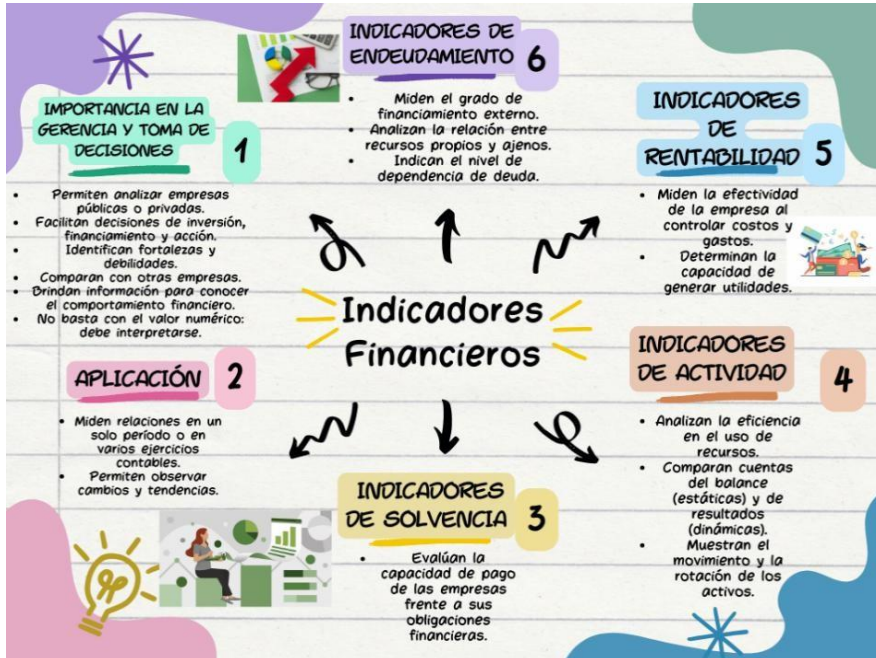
Indicadores Financieros

IMPORTANCIA EN LA GERENCIA Y TOMA DE DECISIONES 1

- Permiten analizar empresas públicas o privadas.
- Facilitan decisiones de inversión, financiamiento y acción.
- Identifican fortalezas y debilidades.
- Comparan con otras empresas.
- Brindan información para conocer el comportamiento financiero.
- No basta con el valor numérico: debe interpretarse.

INDICADORES DE ENDEUDAMIENTO 6

- Miden el grado de financiamiento externo.
- Analizan la relación entre recursos propios y ajenos.
- Indican el nivel de dependencia de deuda.

INDICADORES DE RENTABILIDAD 5

- Miden la efectividad de la empresa al controlar costos y gastos.
- Determinan la capacidad de generar utilidades.

APLICACIÓN 2

- Miden relaciones en un solo período o en varios ejercicios contables.
- Permiten observar cambios y tendencias.

INDICADORES DE ACTIVIDAD 4

- Analizan la eficiencia en el uso de recursos.
- Comparan cuentas del balance (estáticas) y de resultados (dinámicas).
- Muestran el movimiento y la rotación de los activos.

INDICADORES DE SOLVENCIA 3

- Evalúan la capacidad de pago de las empresas frente a sus obligaciones financieras.